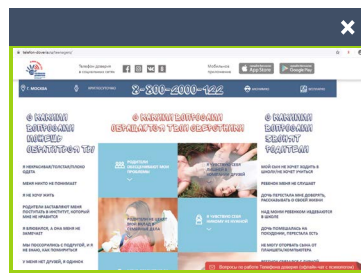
×

telefon-doveria.ru/oproekte/

Телефон доверия в социальных сетях

Мобильное приложение

App Store

Google Play

8-800-2000-122

С КАКИМИ ВОПРОСАМИ МОЖНО ОБРАТИТЬСЯ ТЫ?

С КАКИМИ ВОПРОСАМИ ОБРАЩАЮТСЯ ТВОИ СВЕРСТНИКИ?

С КАКИМИ ВОПРОСАМИ ЗВОНЯТ РОДИТЕЛИ

Я НЕВЛЮБЛЕННАЯ/ТЕНЬ/ПЛОХО ОДЕТА

МЕНЯ НИКТО НЕ ПОНИМАЕТ

Я НЕ ХОЧУ ЖИТЬ

РОДИТЕЛИ ЗАСТАВЛЯЮТ МЕНЯ ПОСТУПАТЬ В ИНСТИТУТ, КОТОРЫЙ МНЕ НЕ НРАВИТСЯ

Я ВЛЮБИЛСЯ, А ОНА МЕНЯ НЕ ЗАМЕЧАЕТ

МЫ ПОССОРИЛИСЬ С ПОДРУГОЙ, И Я НЕ ЗНАЮ, КАК ПОМИРИТЬСЯ

У МЕНЯ НЕТ ДРУЗЕЙ, Я ОДИНОК

МОЙ СЫН НЕ ХОЧЕТ ХОДИТЬ В ШКОЛУ/НЕ ХОЧЕТ УЧИТЬСЯ

РЕБЕНОК МЕНЯ НЕ СЛУШАЕТ

ДОЧЬ ПЕРЕСТАЛА МНЕ ДОВЕРЯТЬ, РАССКАЗЫВАТЬ О СВОЕЙ ЖИЗНИ

НАД МОИМ РЕБЕНКОМ ИЗДЕВАЮТСЯ В ШКОЛЕ

ДОЧЬ ПОМЕШАЛАСЬ НА ПОХУДЕНИИ, ПЕРЕСТАЛА ЕСТЬ

НЕ МОГУ ОТОРВАТЬ СЫНА ОТ ОБЩЕНИЯ/КОМПЬЮТЕРА

Вопросы по работе Телефона доверия (офлайн-чат с психологом)